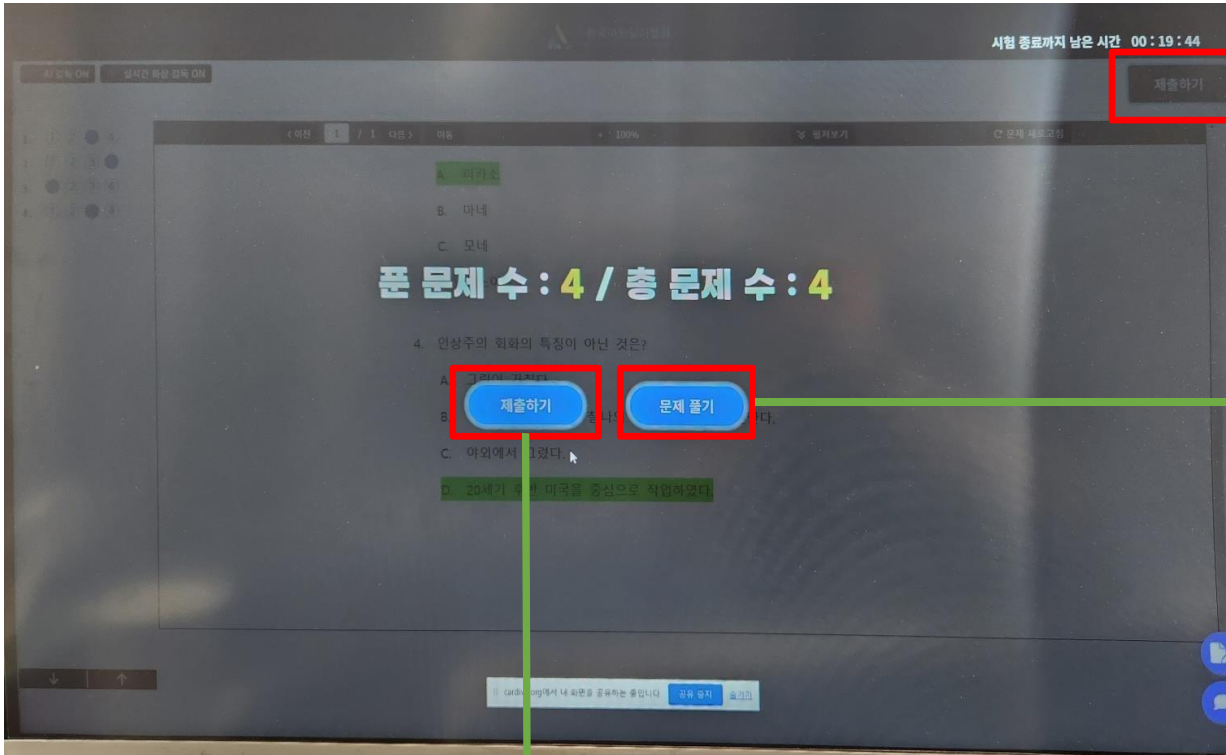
시험 종료까지 남은 시간 00 : 19 : 44

제출하기

AI 감독 ON 실시간 화상 감독 ON

1. ① ② ③ ④
2. ① ② ③ ④
3. ① ② ③ ④
4. ① ② ③ ④

< 이전 1 / 1 다음 > 이동 100% 펼쳐보기 문제 새로고침

A. 피카소

B. 마네

C. 모네

푼 문제 수 : 4 / 총 문제 수 : 4

4. 인상주의 회화의 특징이 아닌 것은?

A. 그림이 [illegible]

B. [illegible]

제출하기

문제 풀기

C. 야외에서 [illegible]렸다.

D. 20세기 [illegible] 미국을 중심으로 작업하였다.

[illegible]에서 내 화면을 공유하는 중입니다. 공유 중지 숨기기